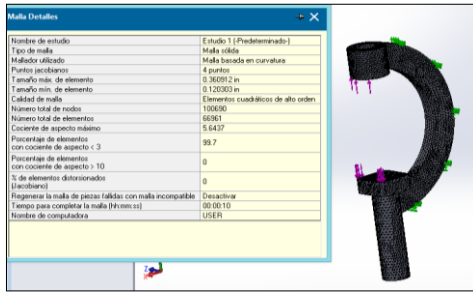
Malla Detalles

| | |
|---|---|
| Nombre de estudio | Estudio 1 (-Predeterminado-) |
| Tipo de malla | Malla sólida |
| Mallador utilizado | Malla basada en curvatura |
| Puntos jacobianos | 4 puntos |
| Tamaño máx. de elemento | 0.360912 in |
| Tamaño mín. de elemento | 0.120303 in |
| Calidad de malla | Elementos cuadráticos de alto orden |
| Número total de nodos | 100690 |
| Número total de elementos | 66961 |
| Cociente de aspecto máximo | 5.6437 |
| Porcentaje de elementos con cociente de aspecto < 3 | 99.7 |
| Porcentaje de elementos con cociente de aspecto > 10 | 0 |
| % de elementos distorsionados (Jacobiano) | 0 |
| Regenerar la malla de piezas fallidas con malla incompatible | Desactivar |
| Tiempo para completar la malla (hh;mm;ss) | 00:00:10 |
| Nombre de computadora | USER |